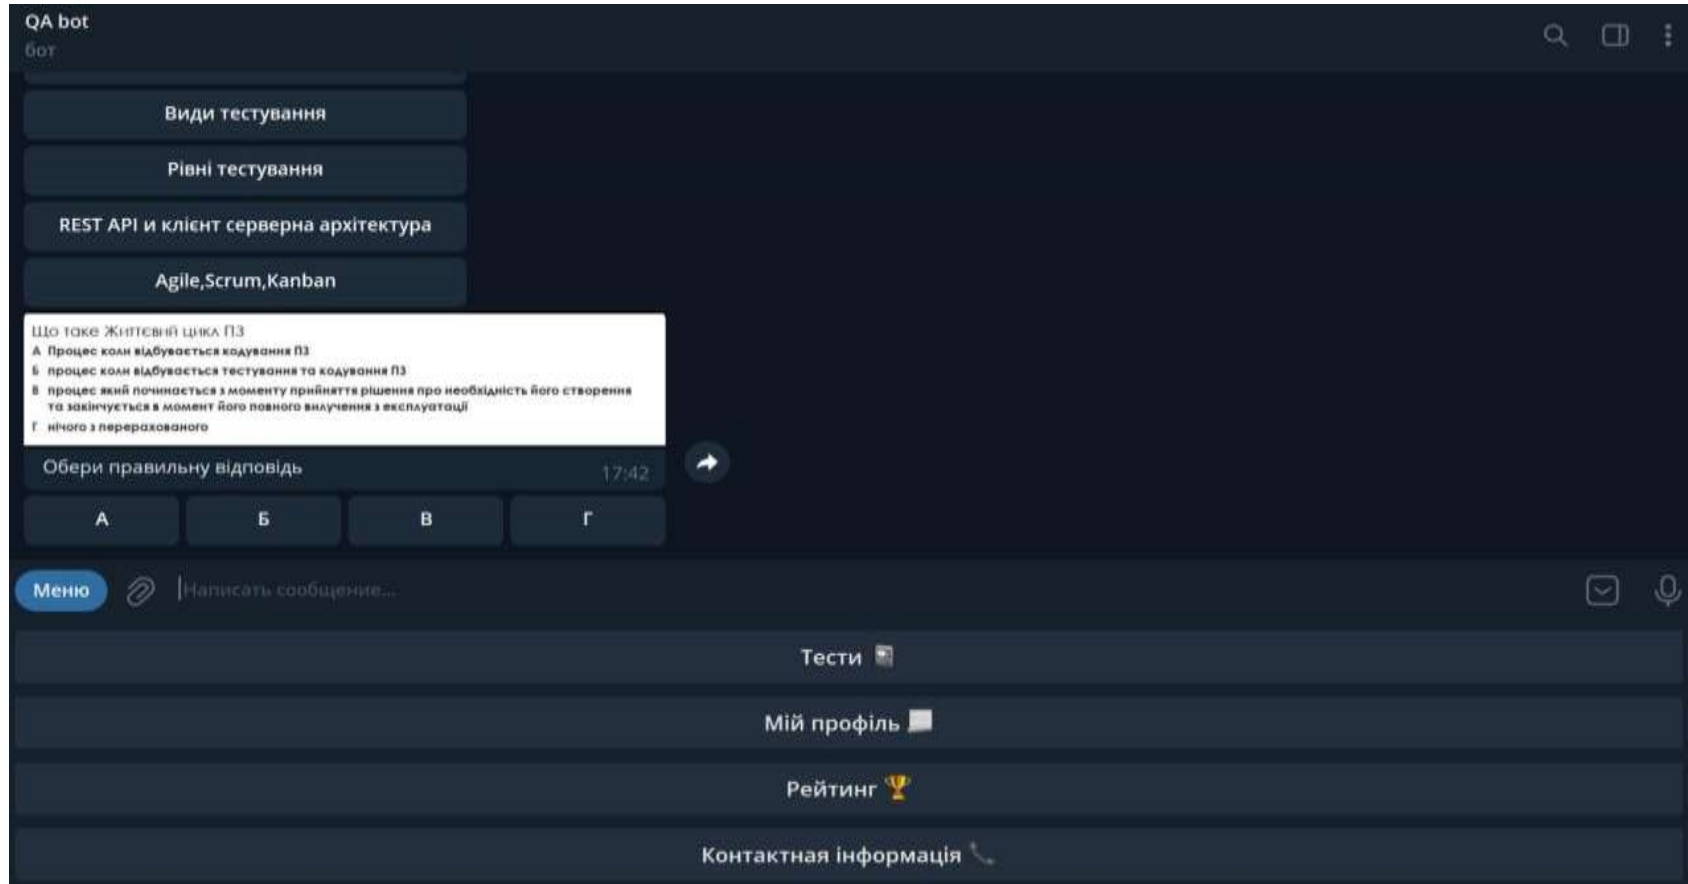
QA bot
бот

Види тестування

Рівні тестування

REST API и клієнт серверна архітектура

Agile,Scrum,Kanban

Що таке Життєвий цикл ПЗ
А Процес коли відбувається кодування ПЗ
Б процес коли відбувається тестування та кодування ПЗ
В процес який починається з моменту прийняття рішення про необхідність його створення та закінчується в момент його повного вилучення з експлуатації
Г нічого з перерахованого

Обери правильну відповідь 17:42

А
Б
В
Г

Меню
Написать сообщение...

Тести
Мій профіль
Рейтинг 🏆
Контактная інформація 📞